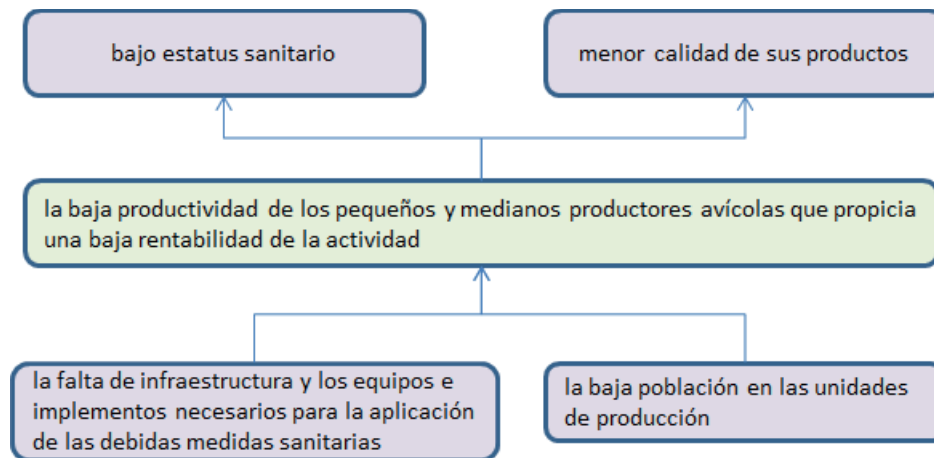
bajo estatus sanitario

menor calidad de sus productos

la baja productividad de los pequeños y medianos productores avícolas que propicia una baja rentabilidad de la actividad

la falta de infraestructura y los equipos e implementos necesarios para la aplicación de las debidas medidas sanitarias

la baja población en las unidades de producción